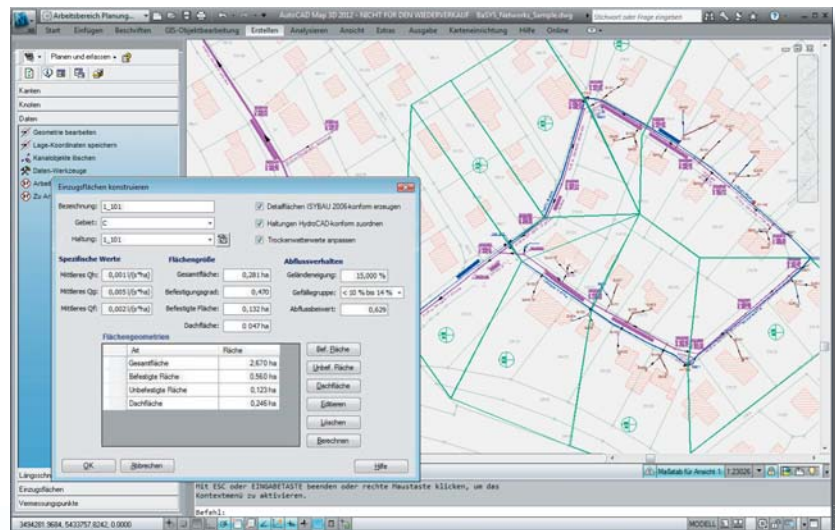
Arbeitsbereich Planung...
AutoCAD Map 3D 2012 - NICHT FÜR DEN WIEDERVERKAUF BaSYS_Networks_Sample.dwg
Stichwort oder Frage eingeben
Start Einfügen Beschriften GIS-Objektbearbeitung Erstellen Analysieren Ansicht Extras Ausgabe Karteneinrichtung Hilfe Online

Planen und erfassen

Kanten
Knoten
Daten
Geometrie bearbeiten
Lage-Koordinaten speichern
Kanalobjekte löschen
Daten-Werkzeuge
Arbeit
Zu Ar

Einzugsflächen konstruieren

Bezeichnung: 1_101
Gebiet: C
Haltung: 1_101

Detailflächen ISYBAU 2006-konform erzeugen
Haltungen HydroCAD-konform zuordnen
Trockenwetterwerte anpassen

Spezifische Werte
Mittleres Qh: 0,0011 l/(s*ha)
Mittleres Qp: 0,005 l/(s*ha)
Mittleres Qf: 0,0021 l/(s*ha)

Flächengröße
Gesamtfläche: 0,281 ha
Befestigungsgrad: 0,470
Befestigte Fläche: 0,132 ha
Dachfläche: 0,047 ha

Abflussverhalten
Geländeneigung: 15,000 %
Gefällegruppe: < 10 % bis 14 %
Abflussbeiwert: 0,629

Flächengeometrien
| Art | Fläche |
|---|---|
| Gesamtfläche | 2,670 ha |
| Befestigte Fläche | 0,560 ha |
| Unbefestigte Fläche | 0,123 ha |
| Dachfläche | 0,246 ha |

Bef. Fläche
Unbef. Fläche
Dachfläche
Editieren
Löschen
Berechnen

OK
Abbrechen
Hilfe

Längsschn
Einzugsflächen
Vermessungspunkte

Mit ESC oder EINGABETASTE beenden oder rechte Maustaste klicken, um das Kontextmenü zu aktivieren.
Befehl:

Maßstab für Ansicht 1: 1:23026

3494281.9684, 5433757.8242, 0.0000
MODELL